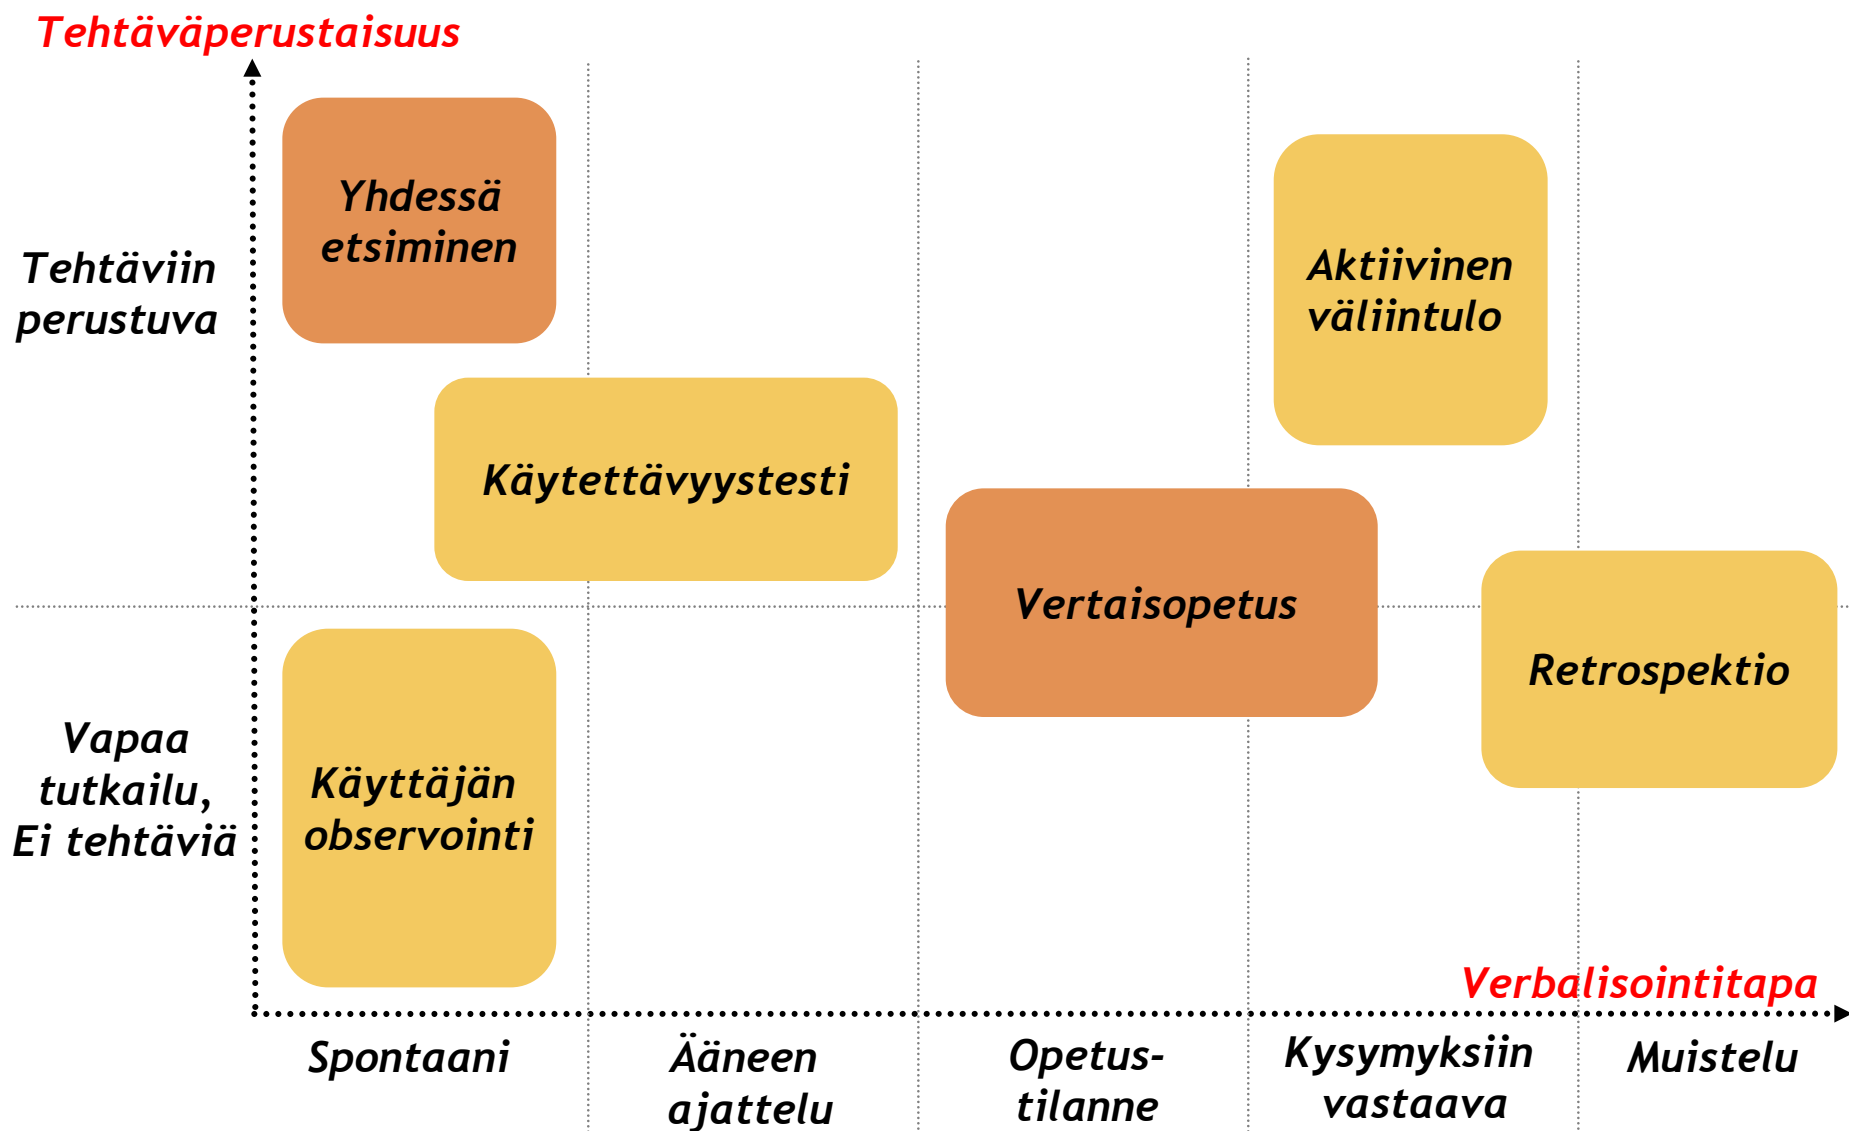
Tehtäväperustaisuus

Tehtäviin perustuva

Vapaa tutkailu, Ei tehtäviä

Yhdessä etsiminen

Käytettävyystesti

Käyttäjän observointi

Aktiivinen väliintulo

Vertaisopetus

Retrospektio

Verbalisointitapa

Spontaani

Ääneen ajattelu

Opetus-tilanne

Kysymyksiin vastaava

Muistelu